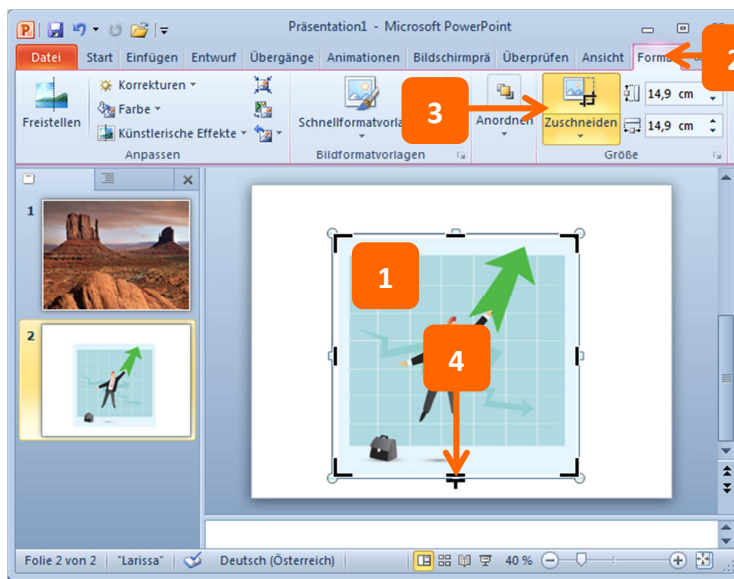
Präsentation1 - Microsoft PowerPoint

Datei
Start
Einfügen
Entwurf
Übergänge
Animationen
Bildschirmprä
Überprüfen
Ansicht
Form

Freistellen
Korrekturen
Farbe
Künstlerische Effekte
Anpassen
Schnellformatvorla
Bildformatvorlagen
Anordnen
Zuschneiden
14,9 cm
14,9 cm
Größe

1
2
3
4

1
2

Folie 2 von 2
"Larissa"
Deutsch (Österreich)
40 %